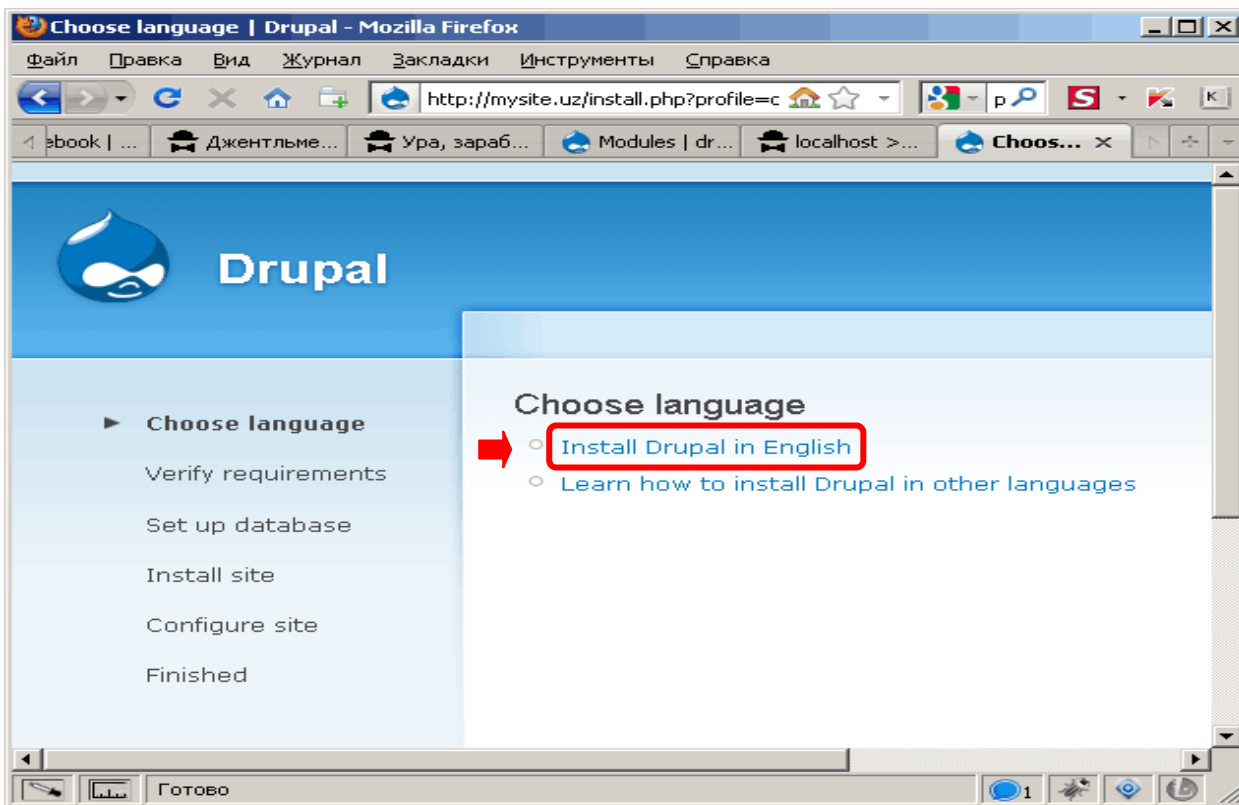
Choose language | Drupal - Mozilla Firefox

Файл Правка Вид Журнал Закладки Инструменты Справка

http://mysite.uz/install.php?profile=c

p

ebook | ... Джентльме... Ура, зараб... Modules | dr... localhost >... Choos...

Drupal

► Choose language

Verify requirements

Set up database

Install site

Configure site

Finished

Choose language

Install Drupal in English

Learn how to install Drupal in other languages

Готово

1